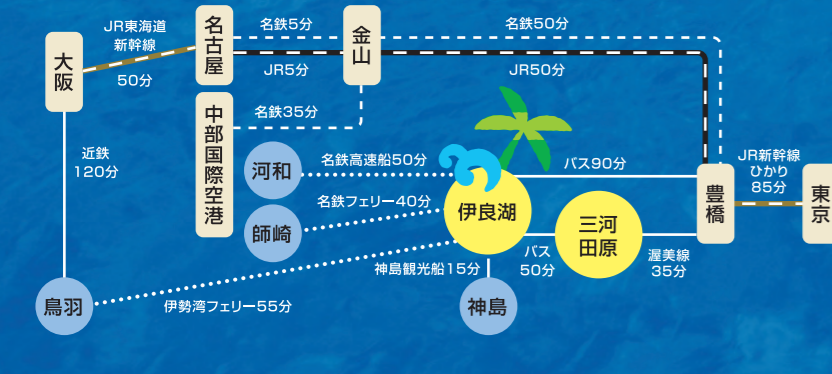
大阪

JR東海道
新幹線
50分

名古屋

名鉄5分

JR5分

金山

名鉄50分

JR50分

中部国際空港

名鉄35分

近鉄
120分

河和

名鉄高速船50分

師崎

名鉄フェリー40分

伊良湖

バス90分

三河
田原

豊橋

JR新幹線
ひかり
85分

東京

バス
50分

渥美線
35分

神島観光船15分

神島

鳥羽

伊勢湾フェリー55分